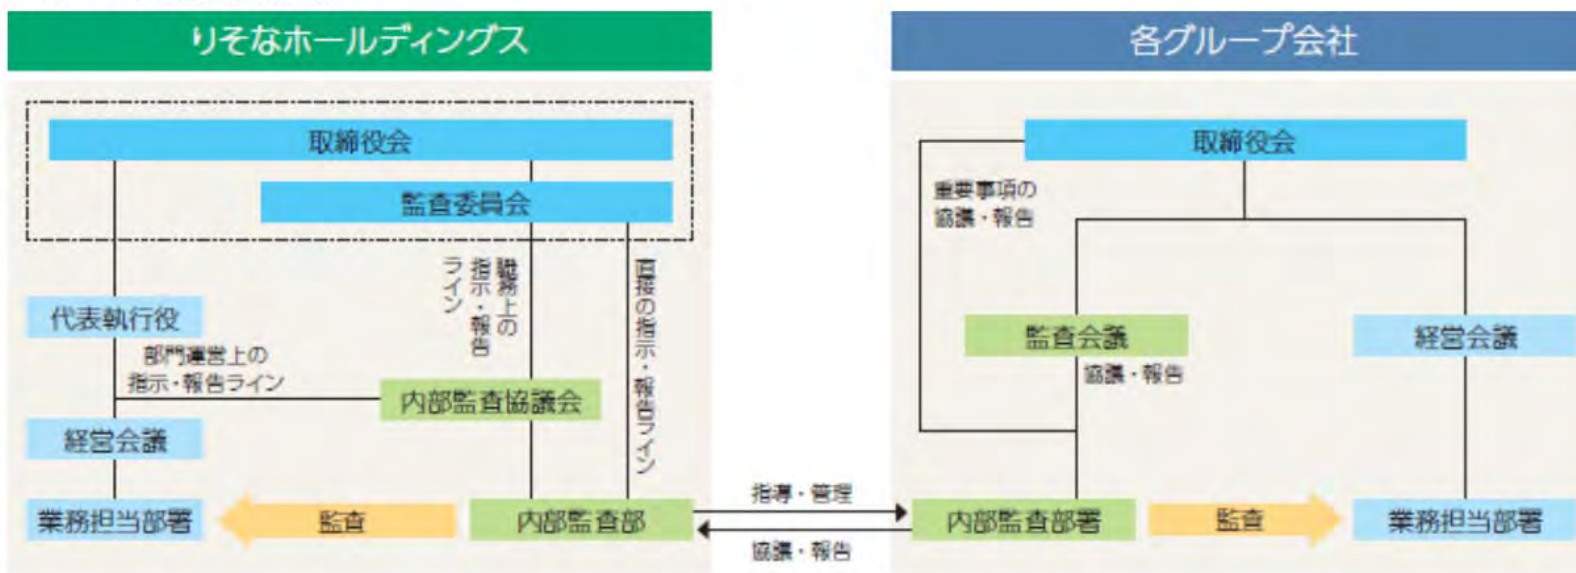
りそなホールディングス

取締役会

監査委員会

職務上の指示・報告ライン

直接の指示・報告ライン

代表執行役

部門運営上の指示・報告ライン

内部監査協議会

経営会議

業務担当部署

監査

内部監査部

指導・管理

協議・報告

各グループ会社

取締役会

重要事項の協議・報告

監査会議

協議・報告

経営会議

内部監査部署

監査

業務担当部署